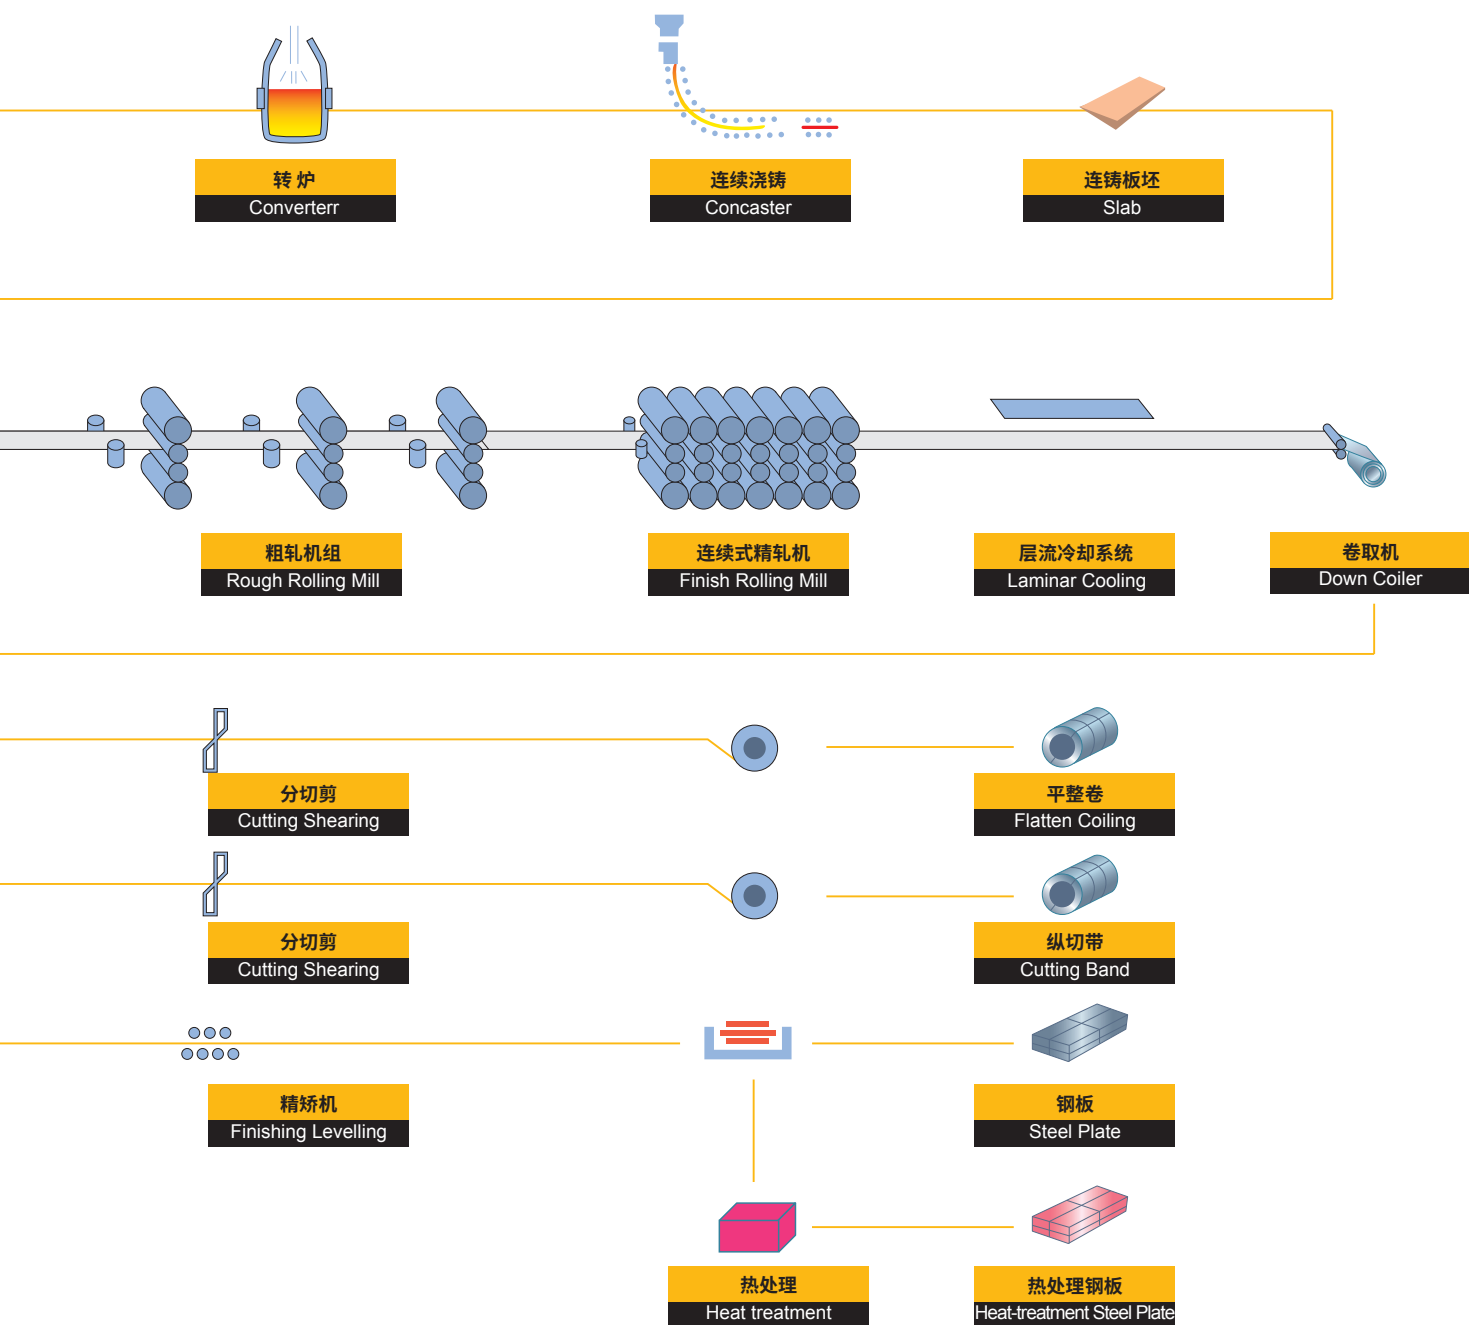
转 炉
Converterr

连续浇铸
Concaster

连铸板坯
Slab

粗轧机组
Rough Rolling Mill

连续式精轧机
Finish Rolling Mill

层流冷却系统
Laminar Cooling

卷取机
Down Coiler

分切剪
Cutting Shearing

平整卷
Flatten Coiling

分切剪
Cutting Shearing

纵切带
Cutting Band

精矫机
Finishing Levelling

钢板
Steel Plate

热处理
Heat treatment

热处理钢板
Heat-treatment Steel Plate